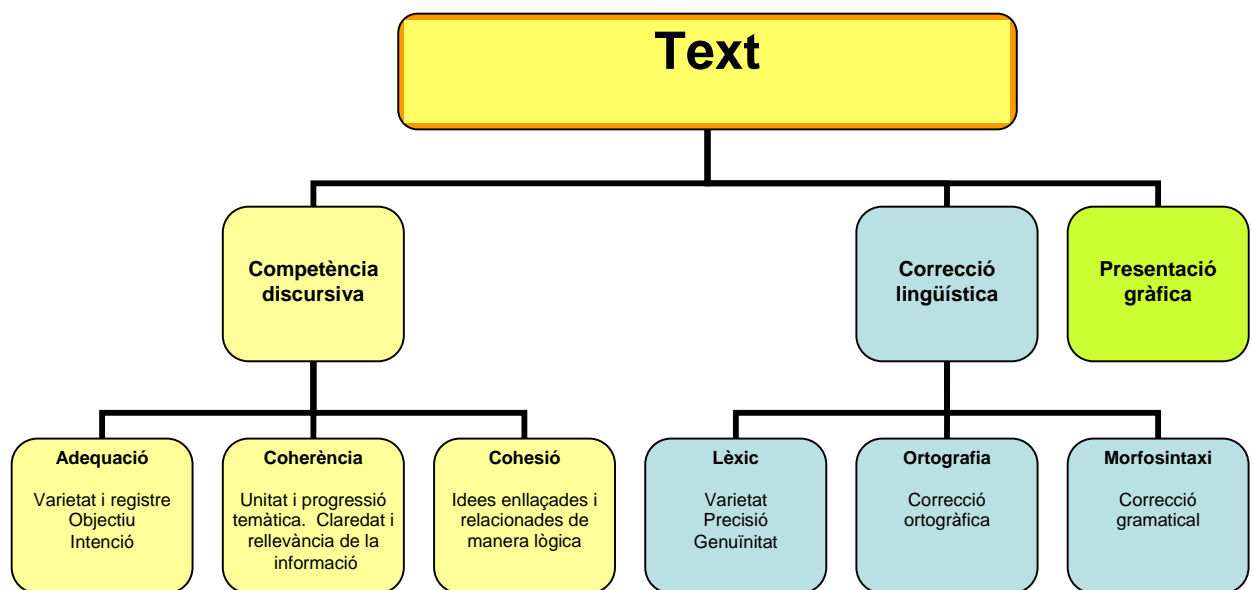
Text

Competència discursiva

Correcció lingüística

Presentació gràfica

Adequació

Varietat i registre
Objectiu
Intenció

Coherència

Unitat i progressió temàtica. Claredat i rellevància de la informació

Cohesió

Idees enllaçades i relacionades de manera lògica

Lèxic

Varietat
Precisió
Genuïnitat

Ortografia

Correcció ortogràfica

Morfosintaxi

Correcció gramatical